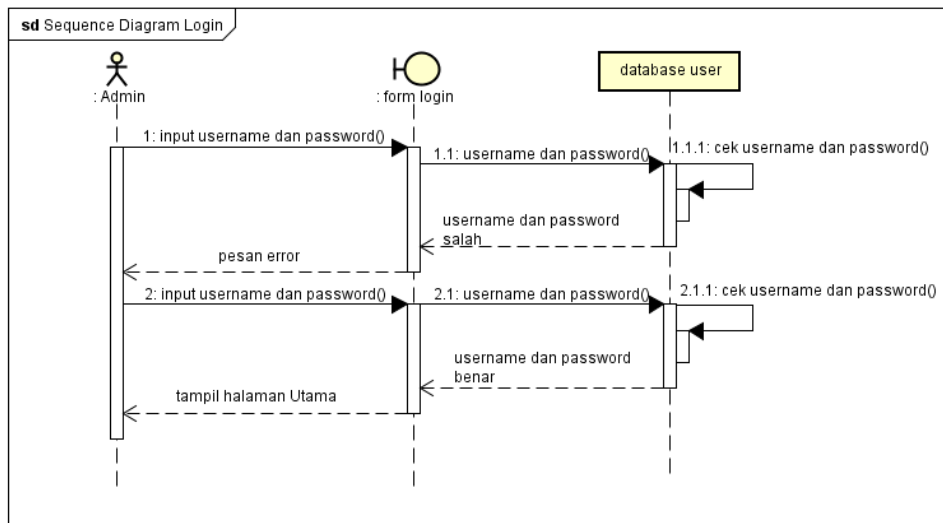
sd Sequence Diagram Login

: Admin

: form login

database user

1: input username dan password()

1.1: username dan password()

1.1.1: cek username dan password()

username dan password salah

pesan error

2: input username dan password()

2.1: username dan password()

2.1.1: cek username dan password()

username dan password benar

tampil halaman Utama